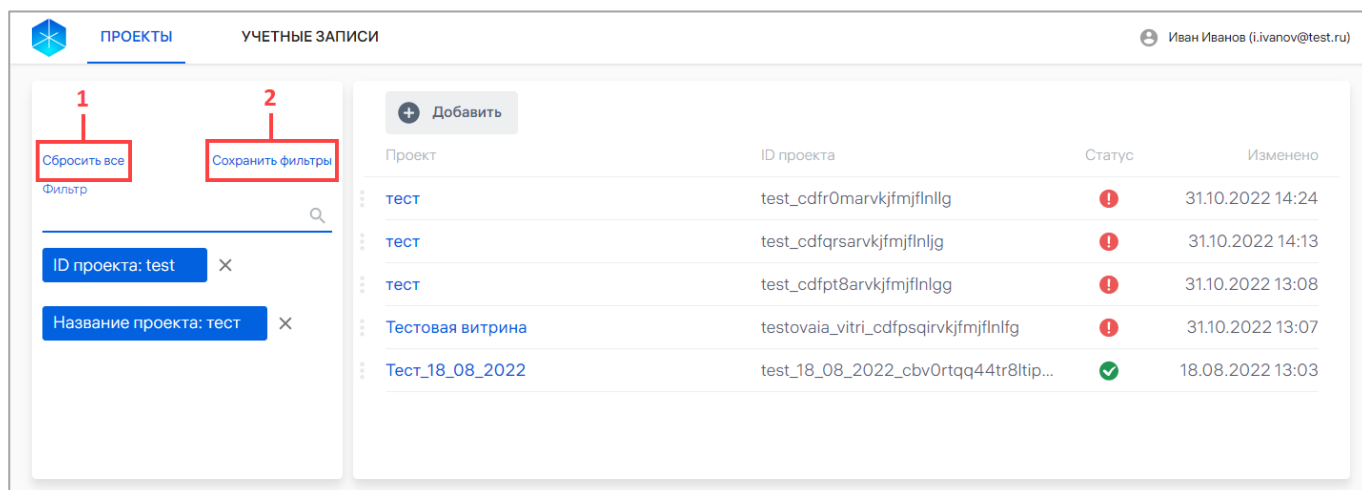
ПРОЕКТЫ УЧЕТНЫЕ ЗАПИСИ

Иван Иванов (i.ivanov@test.ru)

1

2

Сбросить все

Сохранить фильтры

Фильтр

ID проекта: test

Название проекта: тест

Добавить

| Проект | ID проекта | Статус | Изменено |
|---|---|---|---|
| тест | test_cdfr0marvkjfmjflnllg | | 31.10.2022 14:24 |
| тест | test_cdfqrsarvkjfmjflnljg | | 31.10.2022 14:13 |
| тест | test_cdfpt8arvkjfmjflnlgg | | 31.10.2022 13:08 |
| Тестовая витрина | testovaia_vitri_cdfpsqirvkjfmjflnlfg | | 31.10.2022 13:07 |
| Тест_18_08_2022 | test_18_08_2022_cbv0rtqq44tr8ltip... | | 18.08.2022 13:03 |